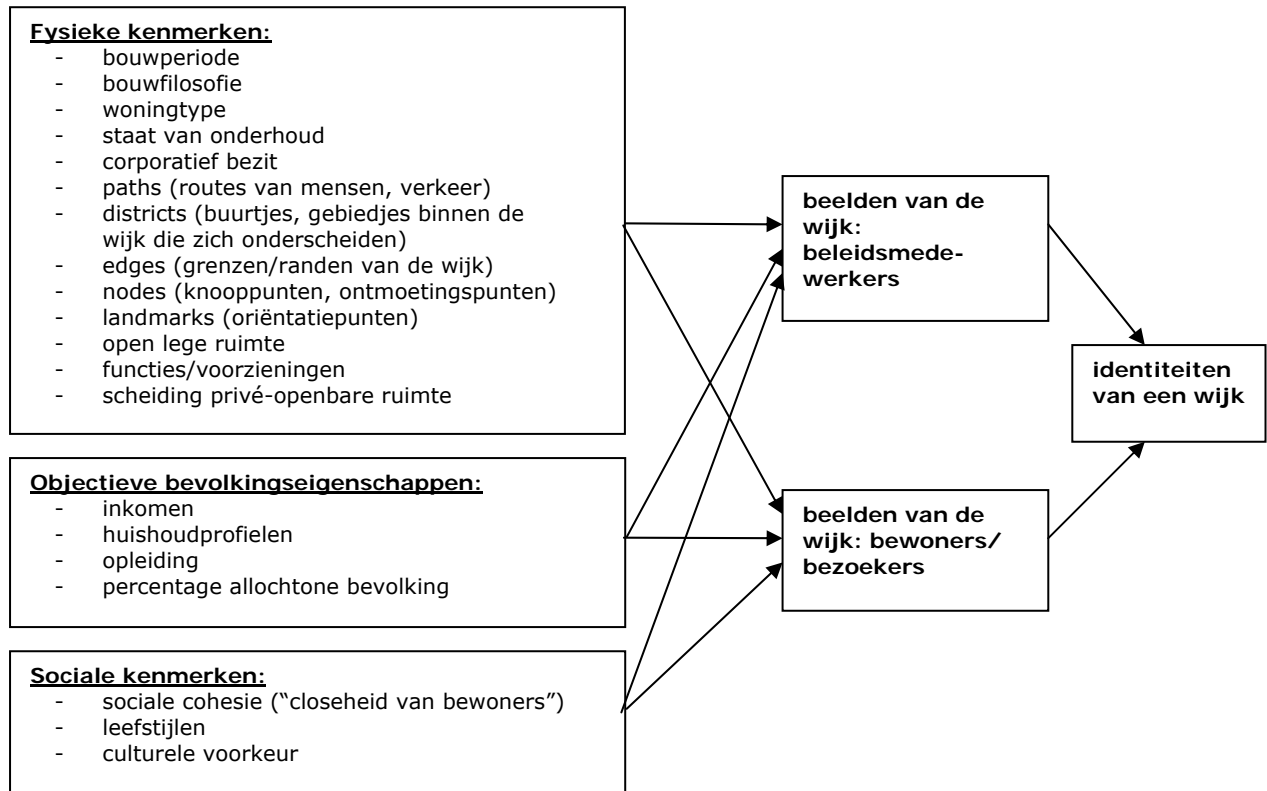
Fysieke kenmerken:
- bouwperiode
- bouwfilosofie
- woningtype
- staat van onderhoud
- corporatief bezit
- paths (routes van mensen, verkeer)
- districts (buurtjes, gebiedjes binnen de wijk die zich onderscheiden)
- edges (grenzen/randen van de wijk)
- nodes (knooppunten, ontmoetingspunten)
- landmarks (oriëntatiepunten)
- open lege ruimte
- functies/voorzieningen
- scheiding privé-openbare ruimte

Objectieve bevolkingseigenschappen:
- inkomen
- huishoudprofielen
- opleiding
- percentage allochtone bevolking

Sociale kenmerken:
- sociale cohesie ("closeheid van bewoners")
- leefstijlen
- culturele voorkeur

beelden van de wijk: beleidsmedewerkers

beelden van de wijk: bewoners/ bezoekers

identiteiten van een wijk